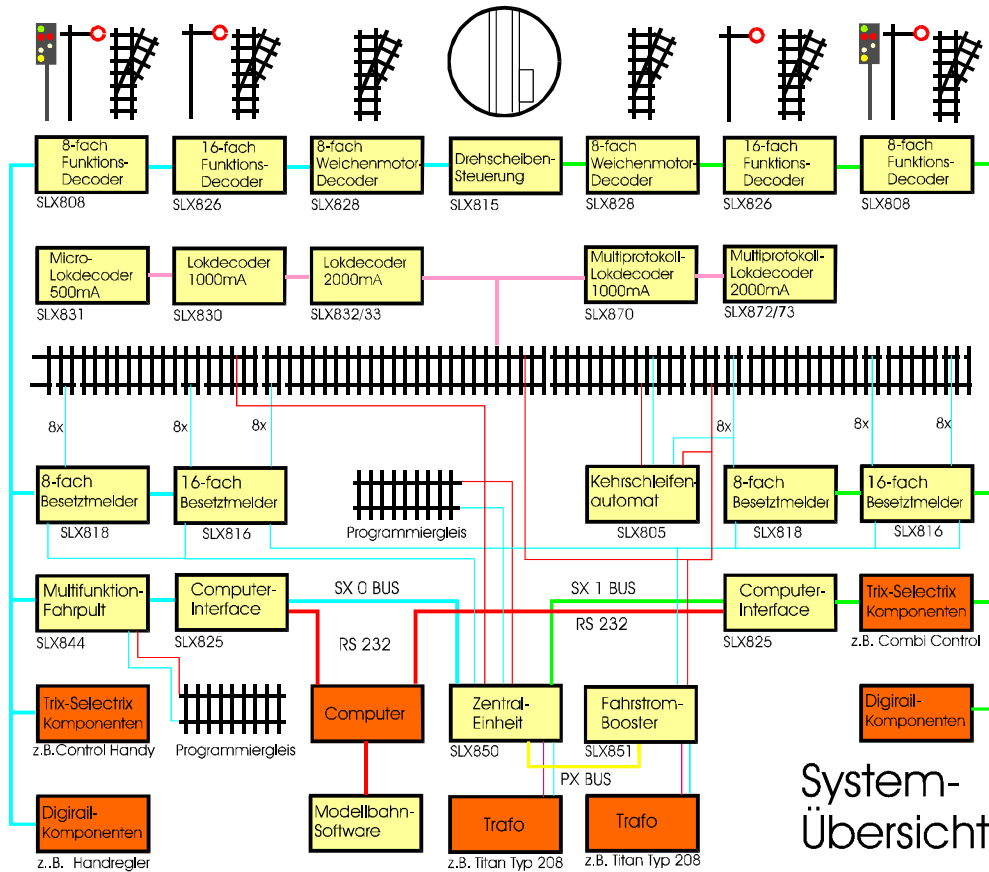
8-fach Funktions-Decoder
SLX808

16-fach Funktions-Decoder
SLX826

8-fach Weichenmotor-Decoder
SLX828

Drehscheiben-Steuerung
SLX815

8-fach Weichenmotor-Decoder
SLX828

16-fach Funktions-Decoder
SLX826

8-fach Funktions-Decoder
SLX808

Micro-Lokdecoder 500mA
SLX831

Lokdecoder 1000mA
SLX830

Lokdecoder 2000mA
SLX832/33

Multiprotokoll-Lokdecoder 1000mA
SLX870

Multiprotokoll-Lokdecoder 2000mA
SLX872/73

8x
8x
8x
8x
8x
8x

8-fach Besetztmelder
SLX818

16-fach Besetztmelder
SLX816

Programmiergleis

Kehrschleifen-automat
SLX805

8-fach Besetztmelder
SLX818

16-fach Besetztmelder
SLX816

Multifunktion-Fahrpult
SLX844

Computer-Interface
SLX825

SX 0 BUS

RS 232

SX 1 BUS

RS 232

Computer-Interface
SLX825

Trix-Selectrix Komponenten
z.B. Combi Control

Trix-Selectrix Komponenten
z.B.Control Handy

Programmiergleis

Computer

Zentral-Einheit
SLX850

Fahrstrom-Booster
SLX851

Digirail-Komponenten

PX BUS

Digirail-Komponenten
z..B. Handregler

Modellbahn-Software

Trafo
z.B. Titan Typ 208

Trafo
z.B. Titan Typ 208

System-Übersicht